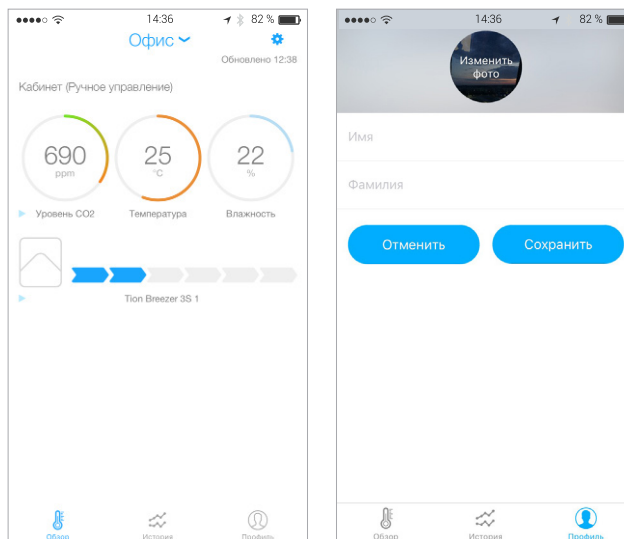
14:36 82 %

Офис

Обновлено 12:38

Кабинет (Ручное управление)

690
ppm

25
°C

22
%

Уровень CO2

Температура

Влажность

Tion Breezer 3S 1

Обзор

История

Профиль

14:36 82 %

Изменить фото

Имя

Фамилия

Отменить

Сохранить

Обзор

История

Профиль